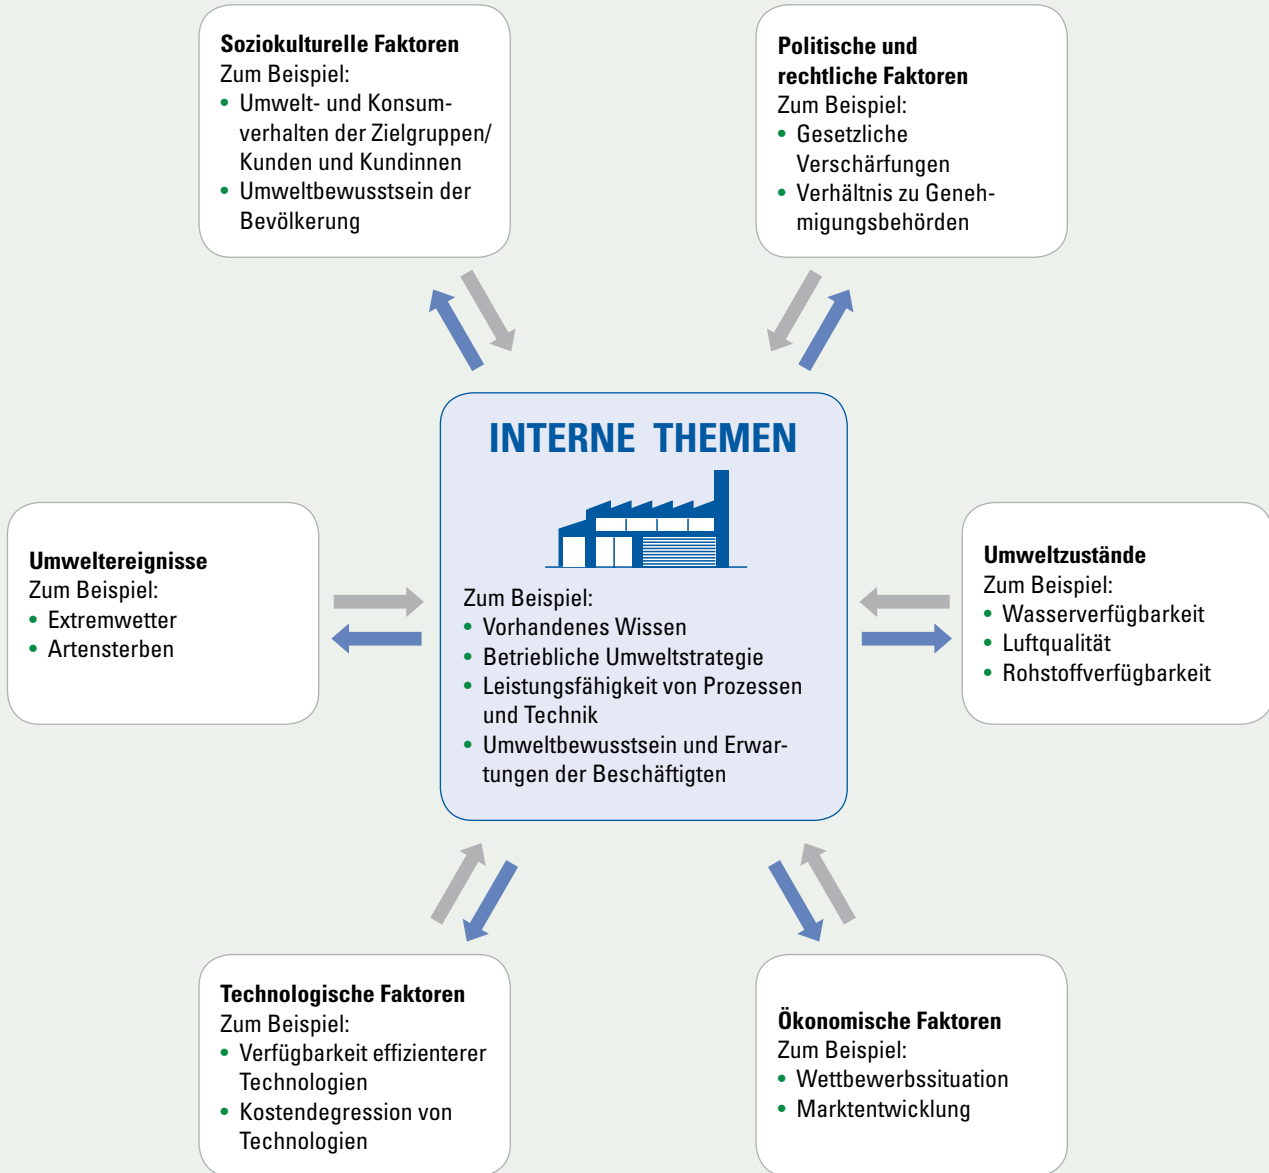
**Soziokulturelle Faktoren**
Zum Beispiel:
• Umwelt- und Konsumverhalten der Zielgruppen/ Kunden und Kundinnen
• Umweltbewusstsein der Bevölkerung

**Politische und rechtliche Faktoren**
Zum Beispiel:
• Gesetzliche Verschärfungen
• Verhältnis zu Genehmigungsbehörden

**Umweltereignisse**
Zum Beispiel:
• Extremwetter
• Artensterben

INTERNE THEMEN

Zum Beispiel:
• Vorhandenes Wissen
• Betriebliche Umweltstrategie
• Leistungsfähigkeit von Prozessen und Technik
• Umweltbewusstsein und Erwartungen der Beschäftigten

**Umweltzustände**
Zum Beispiel:
• Wasserverfügbarkeit
• Luftqualität
• Rohstoffverfügbarkeit

**Technologische Faktoren**
Zum Beispiel:
• Verfügbarkeit effizienterer Technologien
• Kostendegression von Technologien

**Ökonomische Faktoren**
Zum Beispiel:
• Wettbewerbssituation
• Marktentwicklung